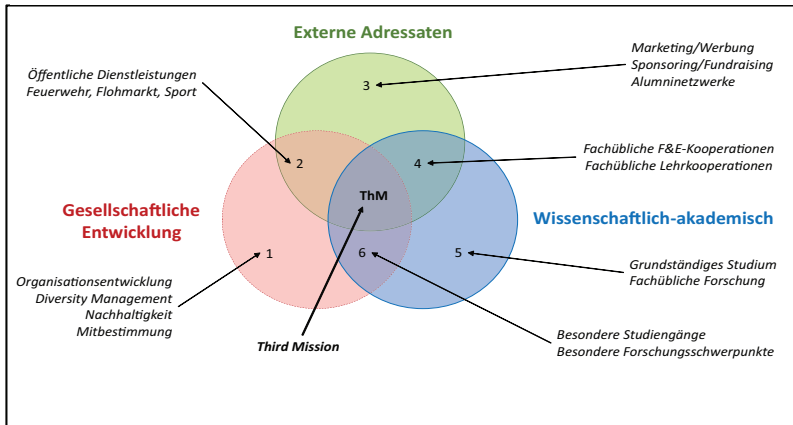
Externe Adressaten

Öffentliche Dienstleistungen
Feuerwehr, Flohmarkt, Sport

Marketing/Werbung
Sponsoring/Fundraising
Alumninetzwerke

3

2

4

Fachübliche F&E-Kooperationen
Fachübliche Lehrkooperationen

Gesellschaftliche Entwicklung

ThM

Wissenschaftlich-akademisch

1

6

5

Organisationsentwicklung
Diversity Management
Nachhaltigkeit
Mitbestimmung

Grundständiges Studium
Fachübliche Forschung

Besondere Studiengänge
Besondere Forschungsschwerpunkte

Third Mission